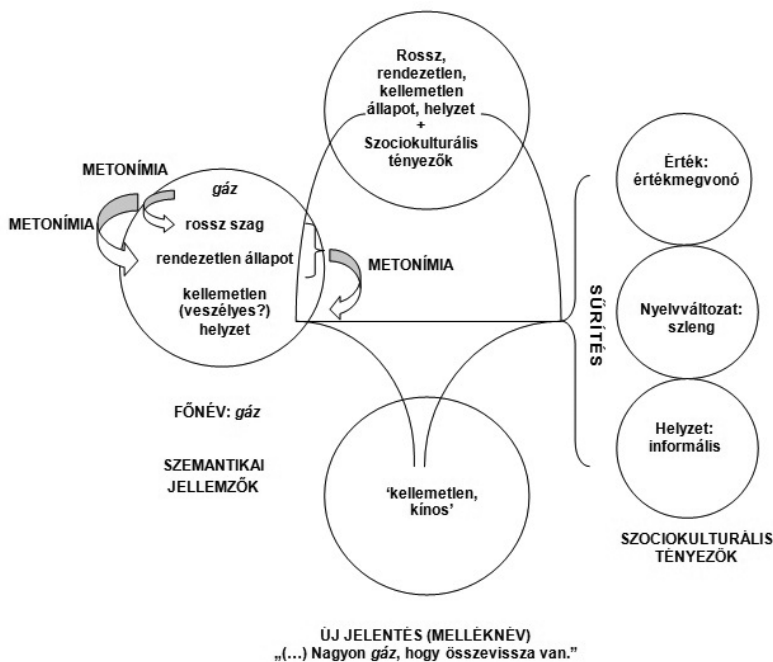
Rossz, rendezetlen, kellemetlen állapot, helyzet + Szociokulturális tényezők

METONÍMIA

gáz

METONÍMIA

rossz szag

rendezetlen állapot

METONÍMIA

kellemetlen (veszélyes?) helyzet

Érték: értékmegvonó

Nyelvváltozat: szleng

Helyzet: informális

SŰRÍTÉS

FŐNÉV: gáz

SZEMANTIKAI JELLEMZŐK

'kellemetlen, kínos'

SZOCIOKULTURÁLIS TÉNYEZŐK

ÚJ JELENTÉS (MELLÉKNÉV)
„(…) Nagyon gáz, hogy összevissza van."